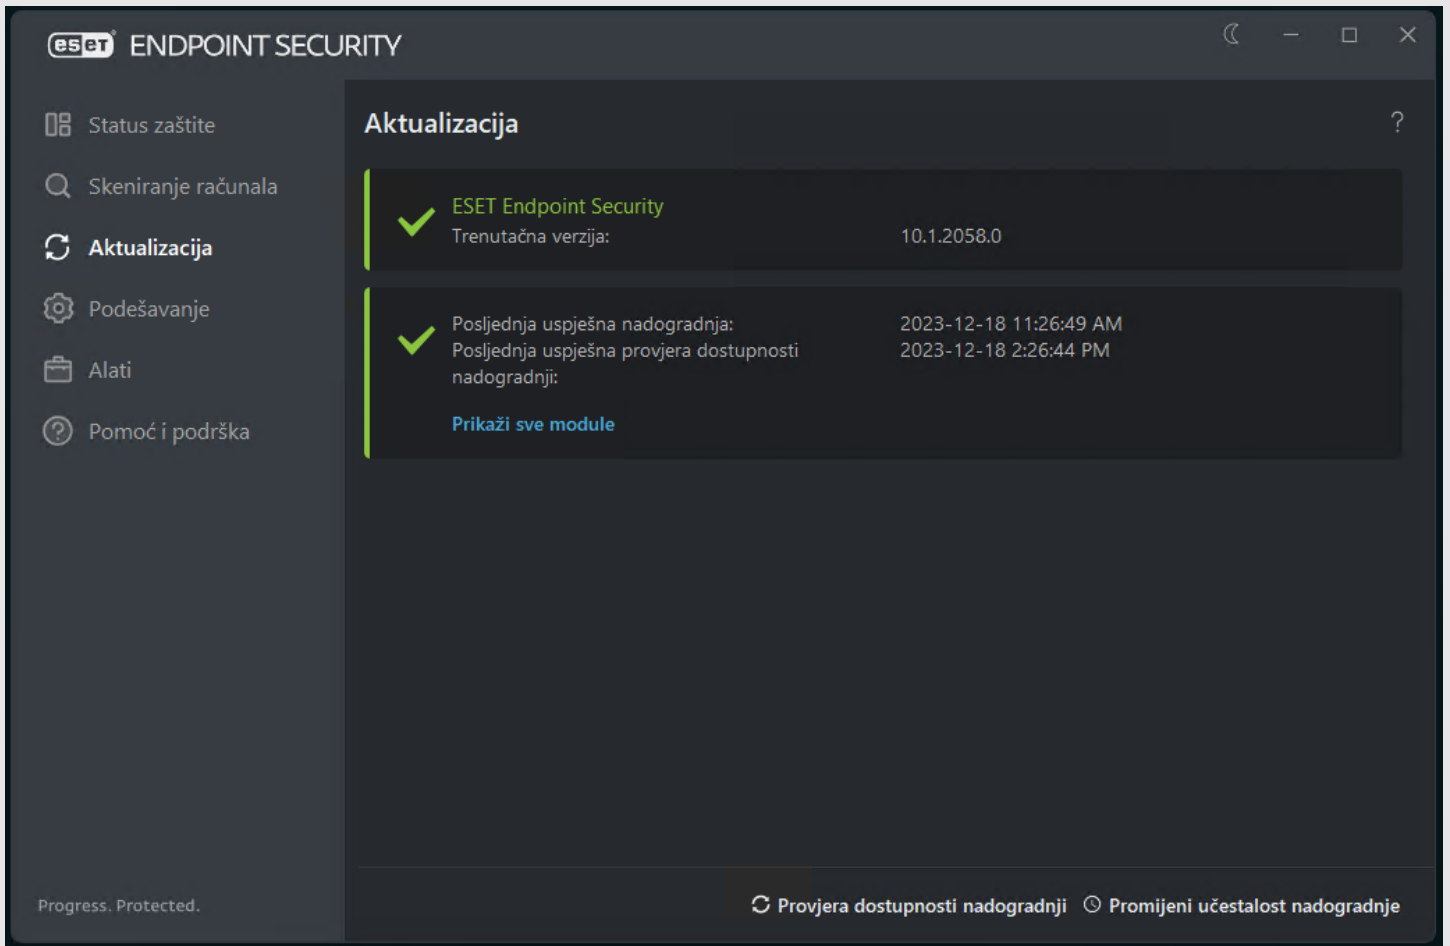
eset ENDPOINT SECURITY

Status zaštite

Skeniranje računala

Aktualizacija

Podešavanje

Alati

Pomoć i podrška

Aktualizacija

?

ESET Endpoint Security
Trenutačna verzija: 10.1.2058.0

Posljednja uspješna nadogradnja: 2023-12-18 11:26:49 AM
Posljednja uspješna provjera dostupnosti nadogradnji: 2023-12-18 2:26:44 PM

Prikaži sve module

Progress. Protected.

Provjera dostupnosti nadogradnji

Promijeni učestalost nadogradnje